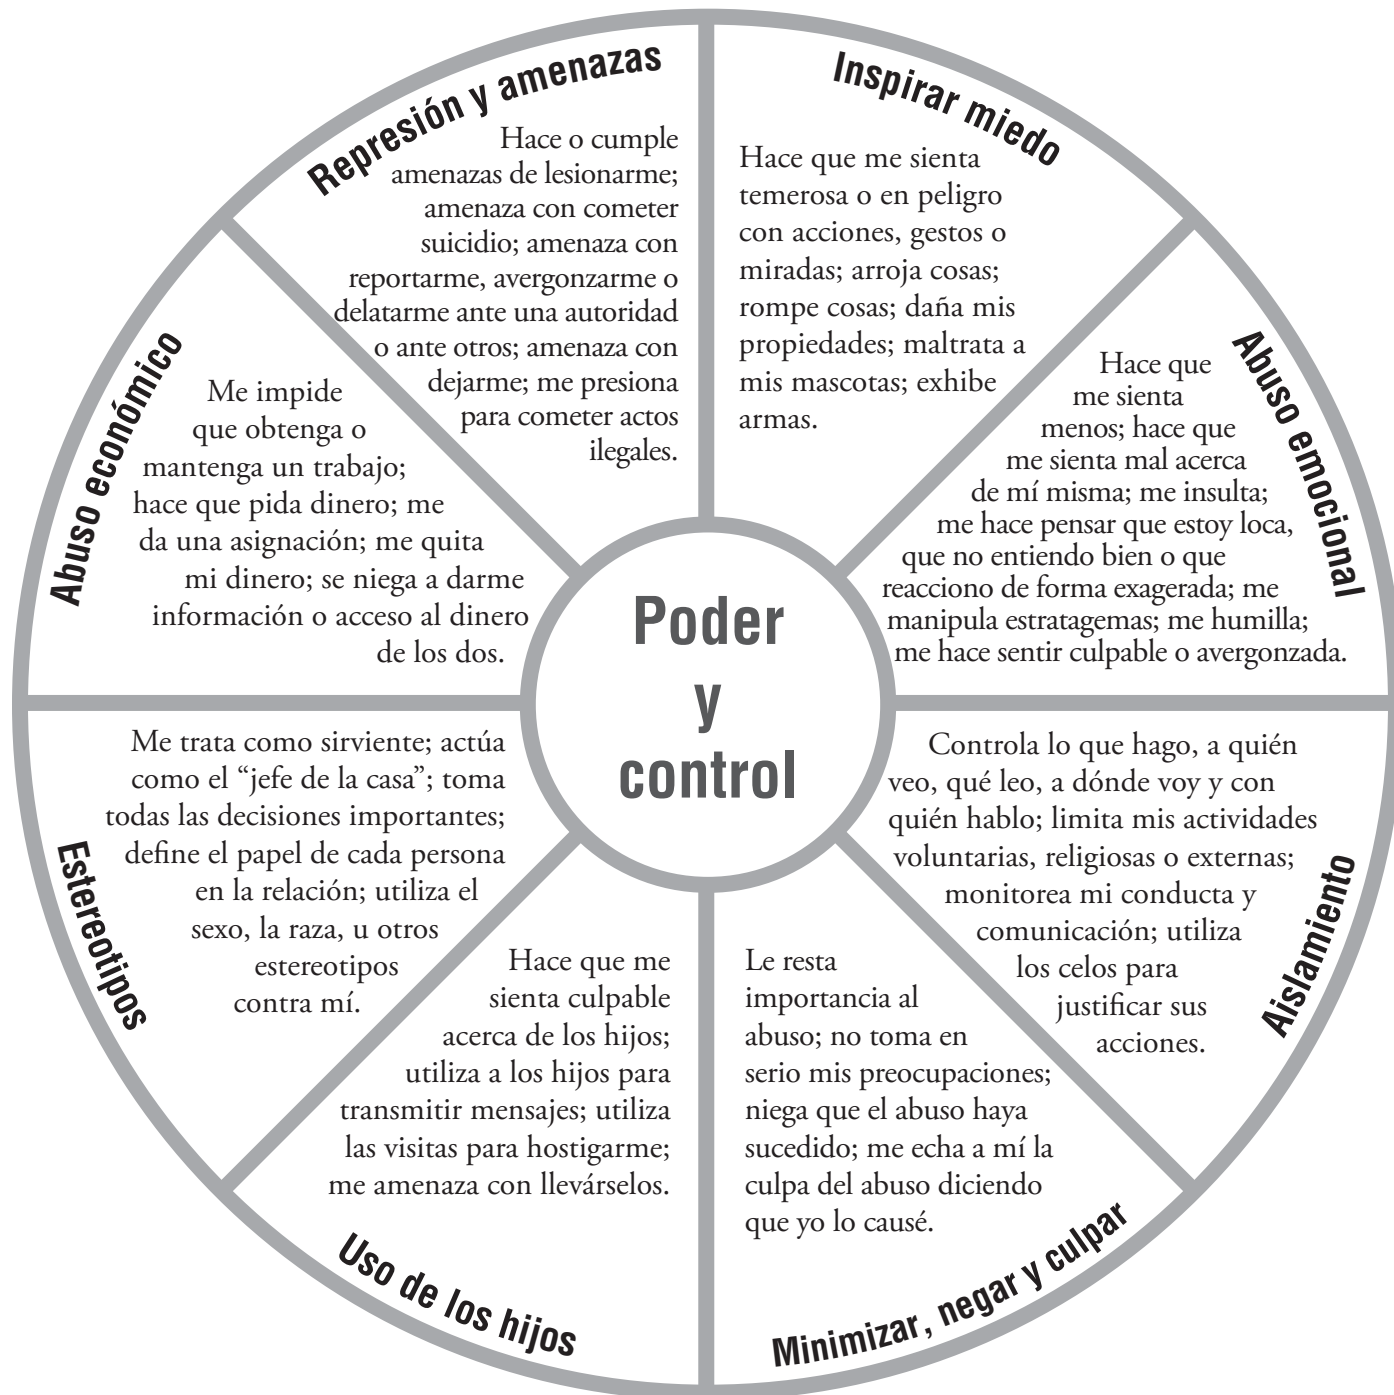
Represión y amenazas

Hace o cumple amenazas de lesionarme; amenaza con cometer suicidio; amenaza con reportarme, avergonzarme o delatarme ante una autoridad o ante otros; amenaza con dejarme; me presiona para cometer actos ilegales.

Inspirar miedo

Hace que me sienta temerosa o en peligro con acciones, gestos o miradas; arroja cosas; rompe cosas; daña mis propiedades; maltrata a mis mascotas; exhibe armas.

Abuso emocional

Hace que me sienta menos; hace que me sienta mal acerca de mí misma; me insulta; me hace pensar que estoy loca, que no entiendo bien o que reacciono de forma exagerada; me manipula estratagemas; me humilla; me hace sentir culpable o avergonzada.

Aislamiento

Controla lo que hago, a quién veo, qué leo, a dónde voy y con quién hablo; limita mis actividades voluntarias, religiosas o externas; monitorea mi conducta y comunicación; utiliza los celos para justificar sus acciones.

Minimizar, negar y culpar

Le resta importancia al abuso; no toma en serio mis preocupaciones; niega que el abuso haya sucedido; me echa a mí la culpa del abuso diciendo que yo lo causé.

Uso de los hijos

Hace que me sienta culpable acerca de los hijos; utiliza a los hijos para transmitir mensajes; utiliza las visitas para hostigarme; me amenaza con llevárselos.

Estereotipos

Me trata como sirviente; actúa como el "jefe de la casa"; toma todas las decisiones importantes; define el papel de cada persona en la relación; utiliza el sexo, la raza, u otros estereotipos contra mí.

Abuso económico

Me impide que obtenga o mantenga un trabajo; hace que pida dinero; me da una asignación; me quita mi dinero; se niega a darme información o acceso al dinero de los dos.

Poder y control